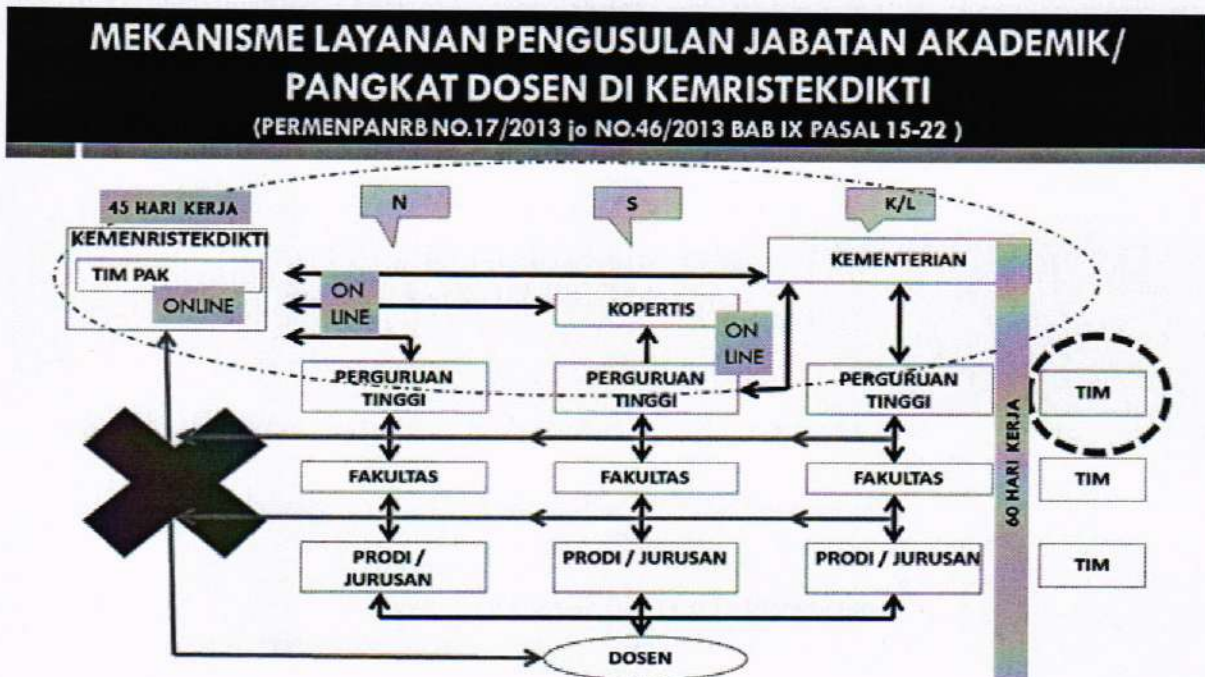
MEKANISME LAYANAN PENGUSULAN JABATAN AKADEMIK/ PANGKAT DOSEN DI KEMRISTEKDIKTI
(PERMENPANRB NO.17/2013 jo NO.46/2013 BAB IX PASAL 15-22 )

45 HARI KERJA

N

S

K/L

KEMENRISTEKDIKTI

TIM PAK

ONLINE

KEMENTERIAN

ON LINE

KOPERTIS

ON LINE

PERGURUAN TINGGI

PERGURUAN TINGGI

PERGURUAN TINGGI

TIM

FAKULTAS

FAKULTAS

FAKULTAS

TIM

PRODI / JURUSAN

PRODI / JURUSAN

PRODI / JURUSAN

TIM

60 HARI KERJA

DOSEN